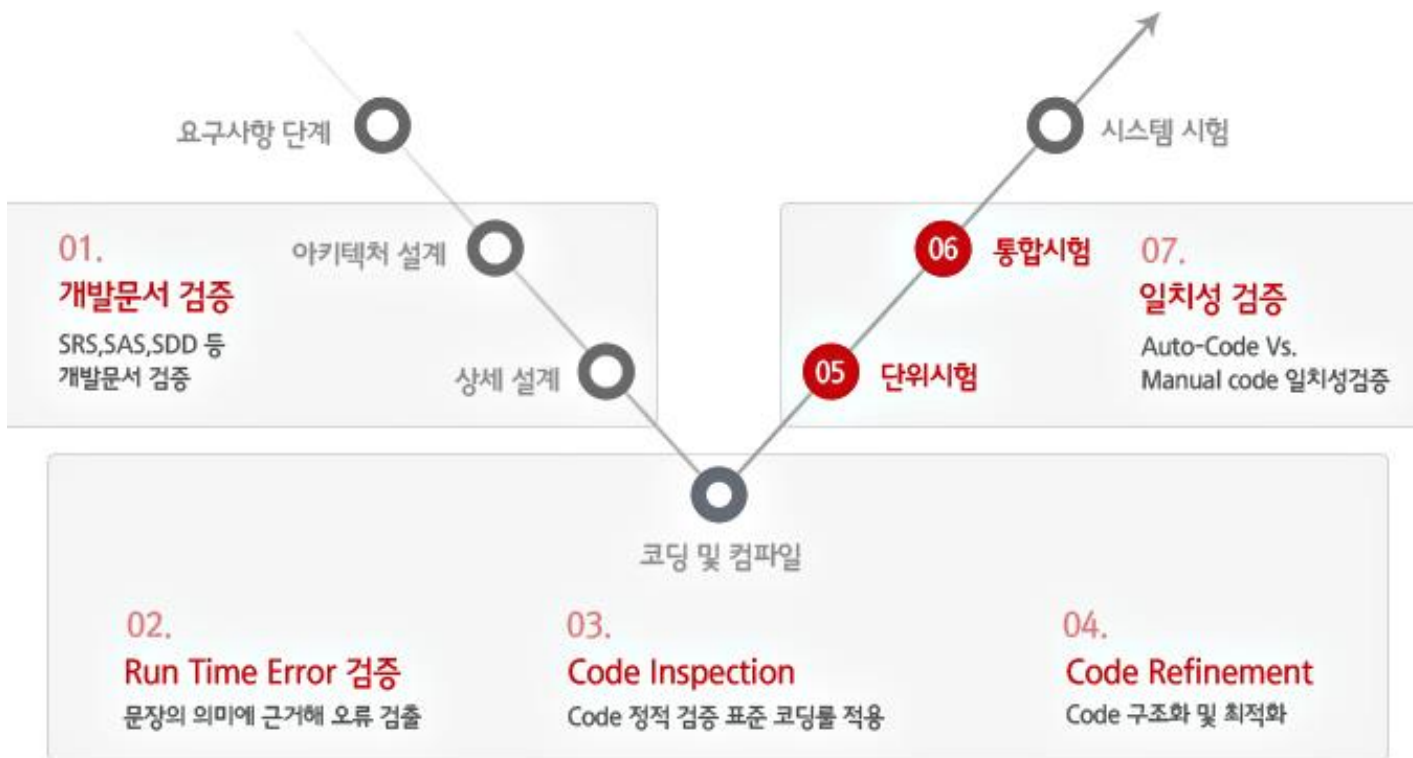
요구사항 단계

시스템 시험

01.
개발문서 검증
SRS,SAS,SDD 등
개발문서 검증

아키텍처 설계

상세 설계

06 통합시험

05 단위시험

07.
일치성 검증
Auto-Code Vs.
Manual code 일치성검증

코딩 및 컴파일

02.
Run Time Error 검증
문장의 의미에 근거해 오류 검출

03.
Code Inspection
Code 정적 검증 표준 코딩룰 적용

04.
Code Refinement
Code 구조화 및 최적화